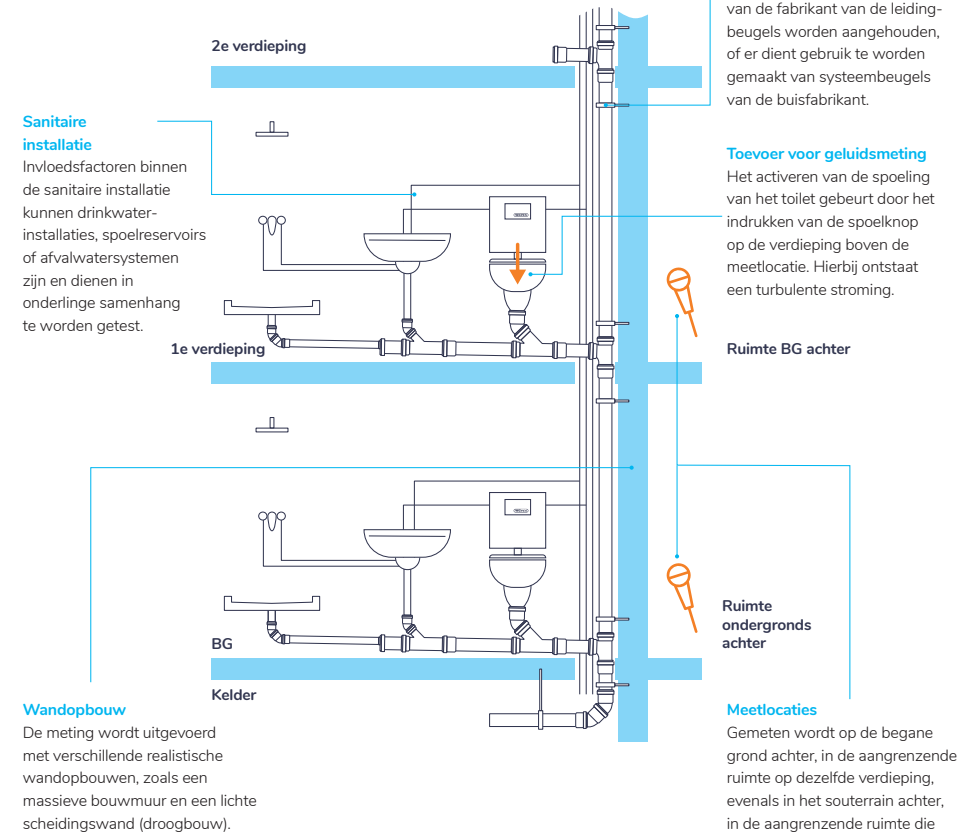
2e verdieping

Sanitaire installatie
Invloedsfactoren binnen de sanitaire installatie kunnen drinkwaterinstallaties, spoelreservoirs of afvalwatersystemen zijn en dienen in onderlinge samenhang te worden getest.

van de fabrikant van de leidingbeugels worden aangehouden, of er dient gebruik te worden gemaakt van systeembeugels van de buisfabrikant.

Toevoer voor geluidsmeting
Het activeren van de spoeling van het toilet gebeurt door het indrukken van de spoelknop op de verdieping boven de meetlocatie. Hierbij ontstaat een turbulente stroming.

1e verdieping

Ruimte BG achter

Ruimte ondergronds achter

BG

Kelder

Wandopbouw
De meting wordt uitgevoerd met verschillende realistische wandopbouwen, zoals een massieve bouwmuur en een lichte scheidingswand (droogbouw).

Meetlocaties
Gemeten wordt op de begane grond achter, in de aangrenzende ruimte op dezelfde verdieping, evenals in het souterrain achter, in de aangrenzende ruimte die